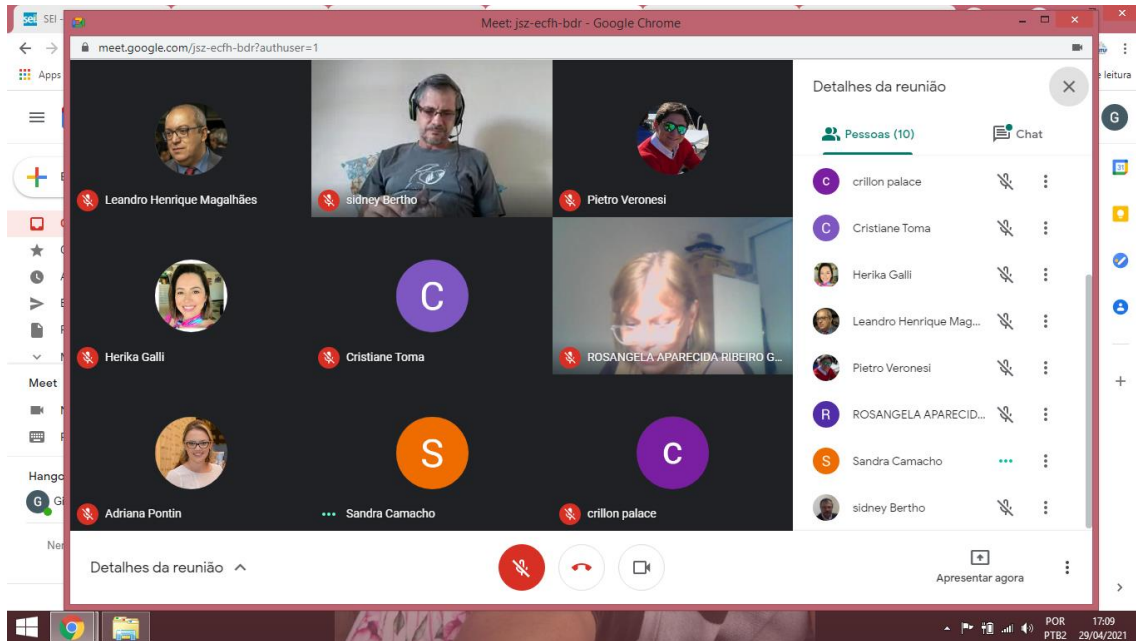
SEI
Meet: jsz-ecfh-bdr - Google Chrome
meet.google.com/jsz-ecfh-bdr?authuser=1
Apps
leitura
Leandro Henrique Magalhães
sidney Bertho
Pietro Veronesi
Herika Galli
C
Cristiane Toma
ROSANGELA APARECIDA RIBEIRO G...
Adriana Pontin
S
Sandra Camacho
c
crillon palace
Meet
Hango
Ner
Detalhes da reunião
Pessoas (10)
Chat
crillon palace
Cristiane Toma
Herika Galli
Leandro Henrique Mag...
Pietro Veronesi
ROSANGELA APARECID...
Sandra Camacho
sidney Bertho
Detalhes da reunião
Apresentar agora
POR PTB2
17:09 29/04/2021